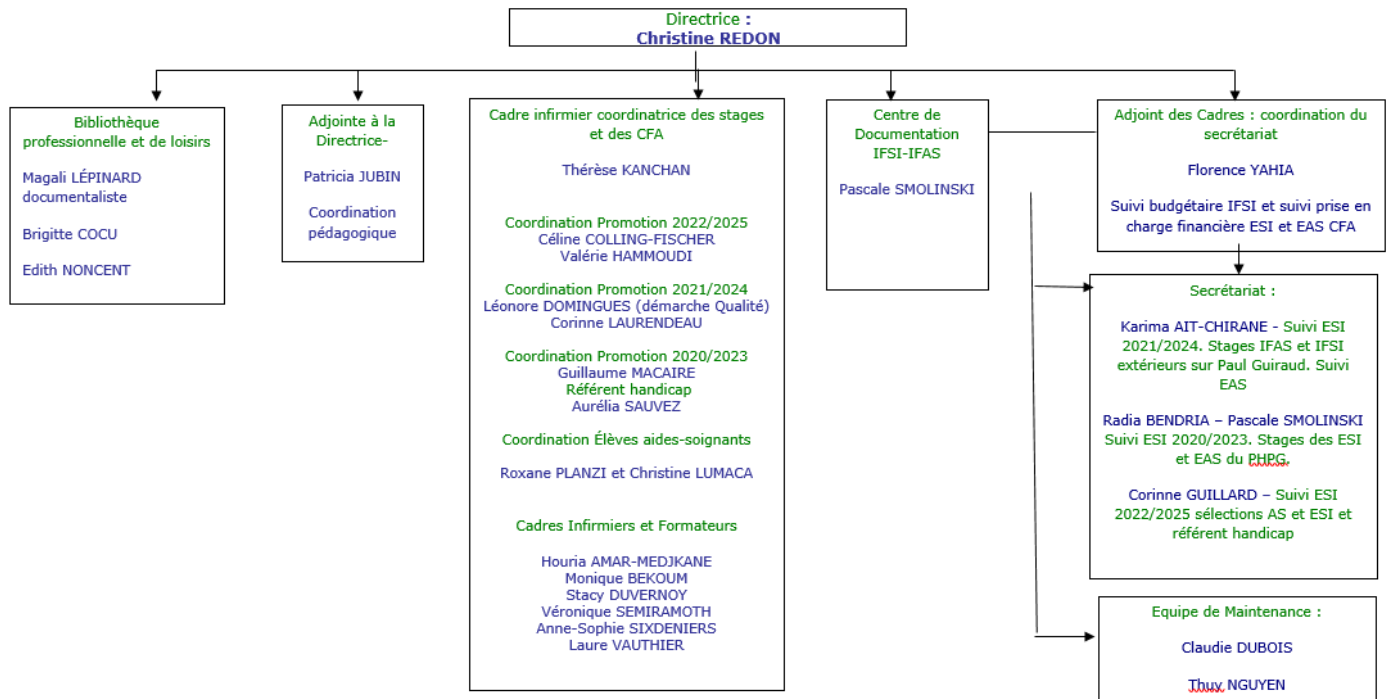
Directrice :
Christine REDON

Bibliothèque professionnelle et de loisirs

Magali LÉPINARD documentaliste

Brigitte COCU

Edith NONCENT

Adjointe à la Directrice-

Patricia JUBIN

Coordination pédagogique

Cadre infirmier coordinatrice des stages et des CFA

Thérèse KANCHAN

Coordination Promotion 2022/2025
Céline COLLING-FISCHER
Valérie HAMMOUDI

Coordination Promotion 2021/2024
Léonore DOMINGUES (démarche Qualité)
Corinne LAURENDEAU

Coordination Promotion 2020/2023
Guillaume MACAIRE
Référent handicap
Aurélia SAUVEZ

Coordination Élèves aides-soignants

Roxane PLANZI et Christine LUMACA

Cadres Infirmiers et Formateurs

Houria AMAR-MEDJKANE
Monique BEKOUM
Stacy DUVERNOY
Véronique SEMIRAMOTH
Anne-Sophie SIXDENIERS
Laure VAUTHIER

Centre de Documentation IFSI-IFAS

Pascale SMOLINSKI

Adjoint des Cadres : coordination du secrétariat

Florence YAHIA

Suivi budgétaire IFSI et suivi prise en charge financière ESI et EAS CFA

Secrétariat :

Karima AIT-CHIRANE - Suivi ESI 2021/2024. Stages IFAS et IFSI extérieurs sur Paul Guiraud. Suivi EAS

Radia BENDRIA – Pascale SMOLINSKI Suivi ESI 2020/2023. Stages des ESI et EAS du PHPG.

Corinne GUILLARD – Suivi ESI 2022/2025 sélections AS et ESI et référent handicap

Equipe de Maintenance :

Claudie DUBOIS

Thuy NGUYEN